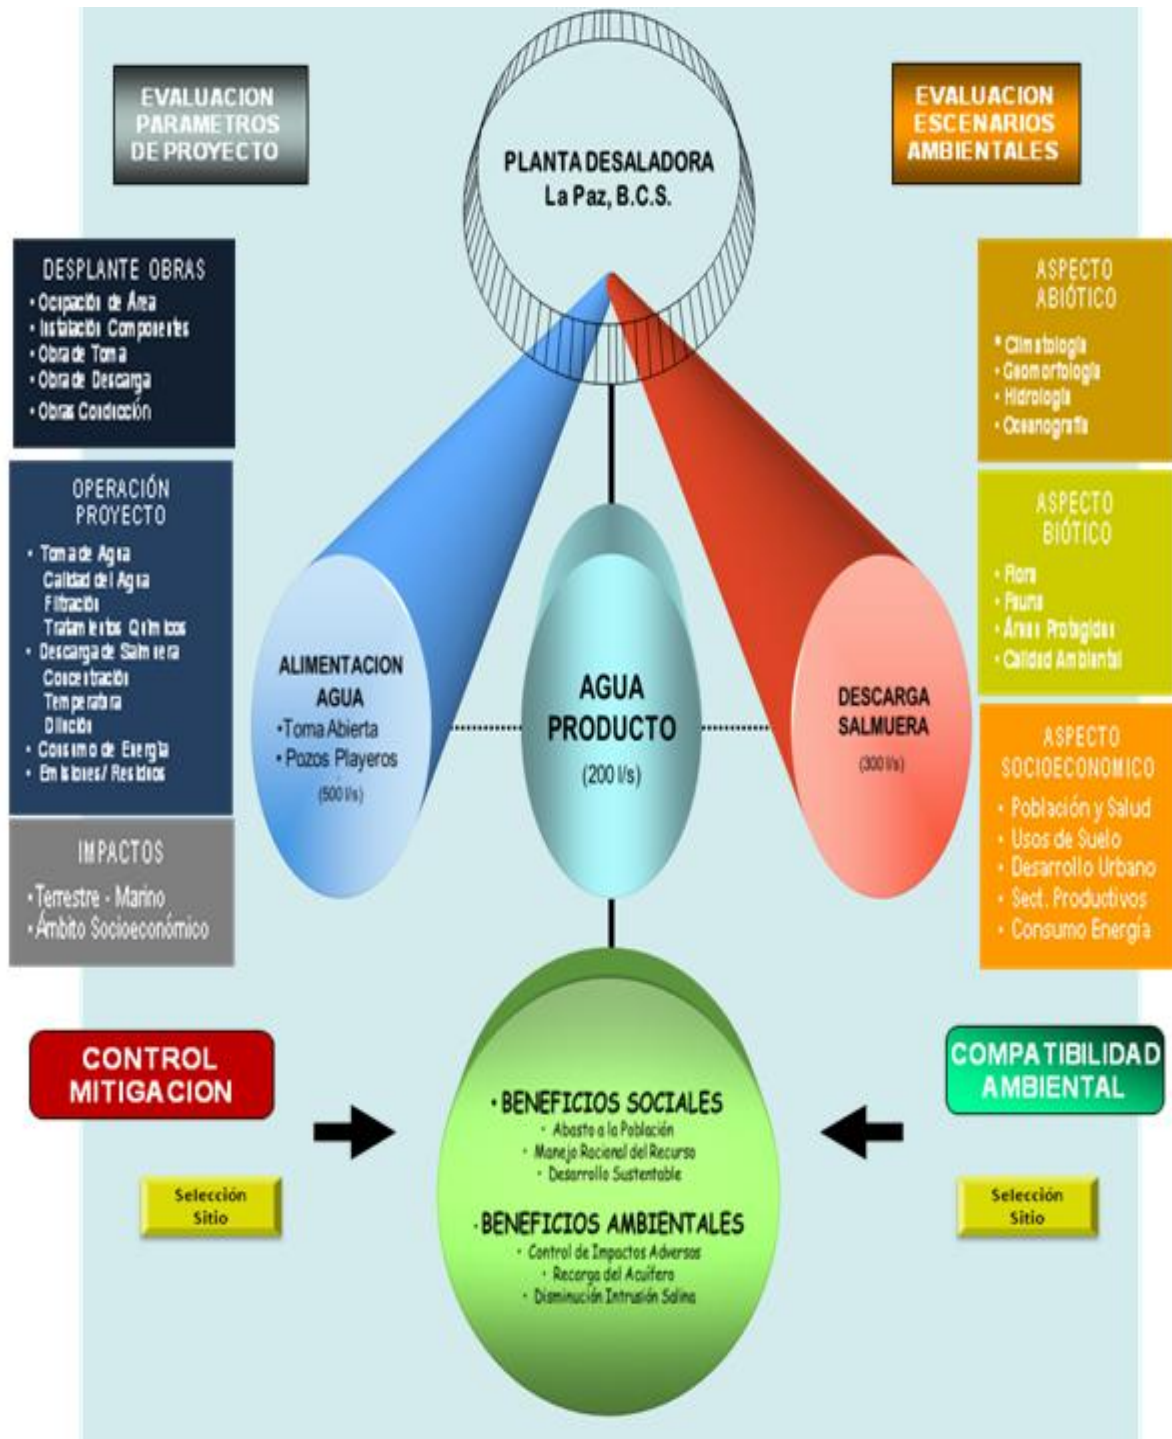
EVALUACION PARAMETROS DE PROYECTO

PLANTA DESALADORA
La Paz, B.C.S.

EVALUACION ESCENARIOS AMBIENTALES

DESPLANTE OBRAS
• Ocupación de Área
• Instalación Componentes
• Obra de Toma
• Obra de Descarga
• Obras Condicción

OPERACIÓN PROYECTO
• Toma de Agua
Calidad del Agua
Filtración
Tratamientos Químicos
• Descarga de Salmuera
Concentración
Temperatura
Dilución
• Consumo de Energía
• Emisiones/ Residuos

IMPACTOS
• Terrestre - Marino
• Ámbito Socioeconómico

ALIMENTACION AGUA
• Toma Abierta
• Pozos Playeros
(500 l/s)

AGUA PRODUCTO
(200 l/s)

DESCARGA SALMUERA
(300 l/s)

ASPECTO ABIÓTICO
• Climatología
• Geomorfología
• Hidrología
• Oceanografía

ASPECTO BIÓTICO
• Flora
• Fauna
• Áreas Protegidas
• Calidad Ambiental

ASPECTO SOCIOECONOMICO
• Población y Salud
• Usos de Suelo
• Desarrollo Urbano
• Sect. Productivos
• Consumo Energía

CONTROL MITIGACION

Selección Sitio

• BENEFICIOS SOCIALES
• Abasto a la Población
• Manejo Racional del Recurso
• Desarrollo Sustentable

• BENEFICIOS AMBIENTALES
• Control de Impactos Adversos
• Recarga del Acuífero
• Disminución Intrusión Salina

COMPATIBILIDAD AMBIENTAL

Selección Sitio